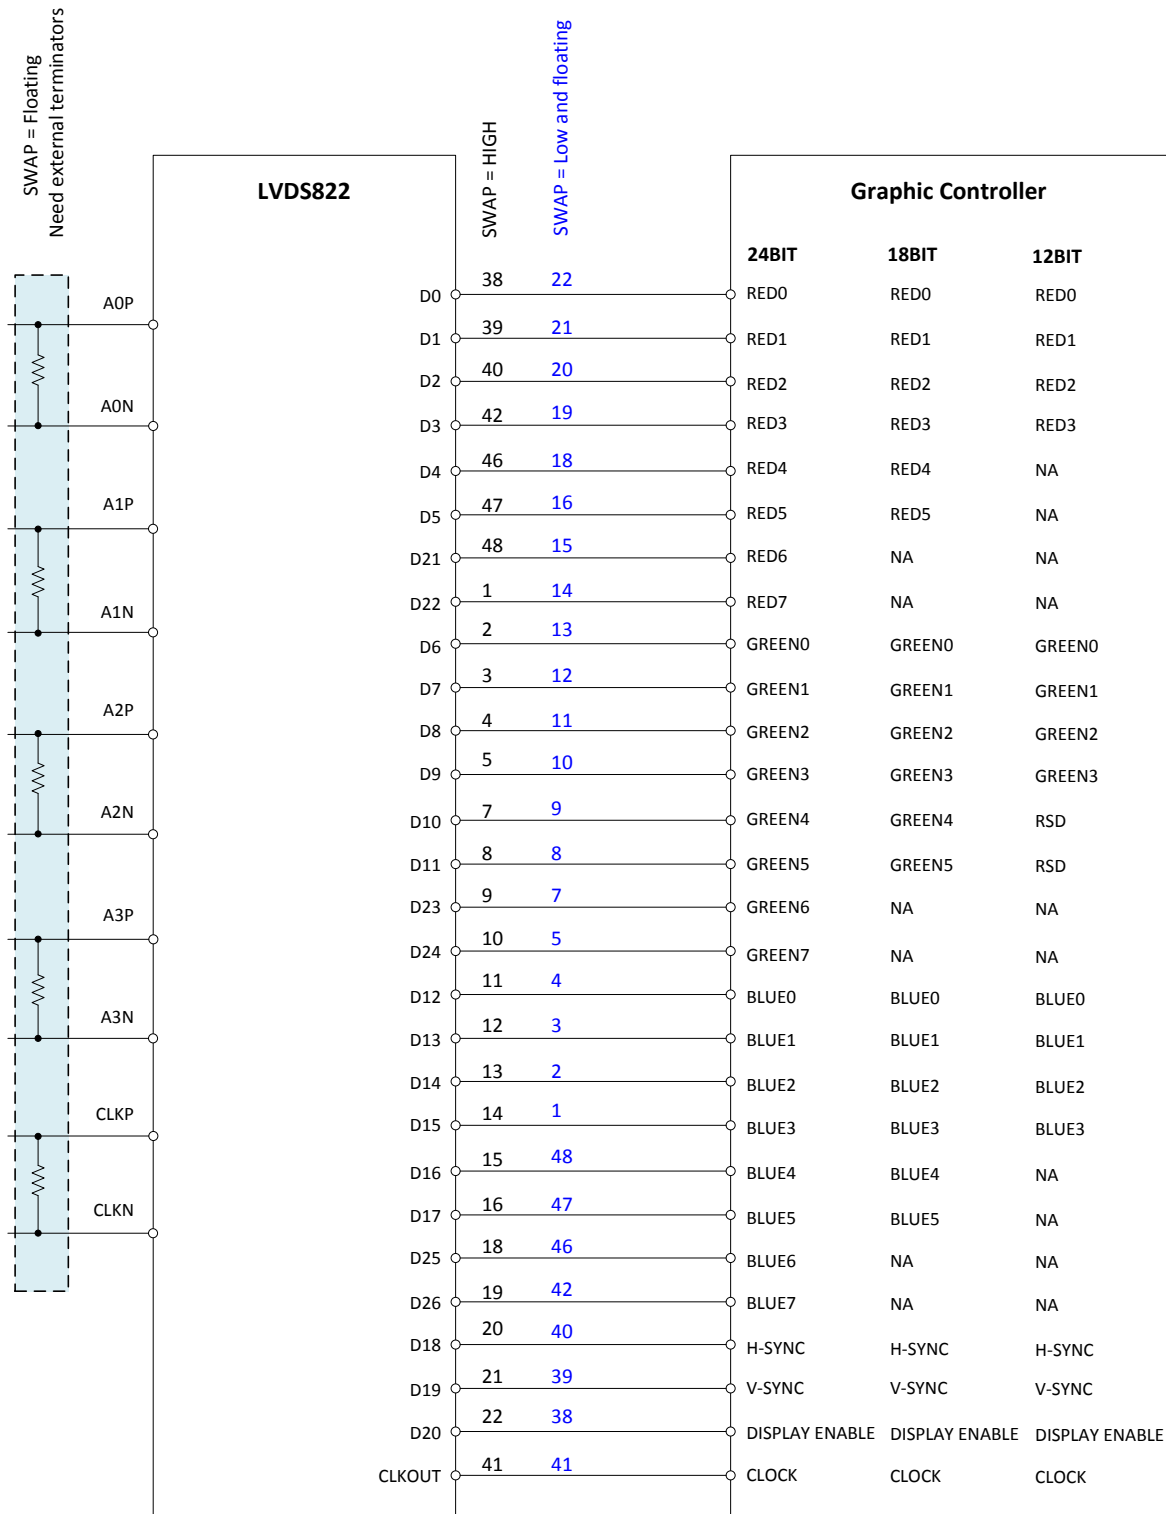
SWAP = Floating
Need external terminators

LVDS822

SWAP = HIGH

SWAP = Low and floating

Graphic Controller

24BIT 18BIT 12BIT

A0P
A0N
A1P
A1N
A2P
A2N
A3P
A3N
CLKP
CLKN

| | | | | | |
|---|---|---|---|---|---|
| D0 | 38 | 22 | RED0 | RED0 | RED0 |
| D1 | 39 | 21 | RED1 | RED1 | RED1 |
| D2 | 40 | 20 | RED2 | RED2 | RED2 |
| D3 | 42 | 19 | RED3 | RED3 | RED3 |
| D4 | 46 | 18 | RED4 | RED4 | NA |
| D5 | 47 | 16 | RED5 | RED5 | NA |
| D21 | 48 | 15 | RED6 | NA | NA |
| D22 | 1 | 14 | RED7 | NA | NA |
| D6 | 2 | 13 | GREEN0 | GREEN0 | GREEN0 |
| D7 | 3 | 12 | GREEN1 | GREEN1 | GREEN1 |
| D8 | 4 | 11 | GREEN2 | GREEN2 | GREEN2 |
| D9 | 5 | 10 | GREEN3 | GREEN3 | GREEN3 |
| D10 | 7 | 9 | GREEN4 | GREEN4 | RSD |
| D11 | 8 | 8 | GREEN5 | GREEN5 | RSD |
| D23 | 9 | 7 | GREEN6 | NA | NA |
| D24 | 10 | 5 | GREEN7 | NA | NA |
| D12 | 11 | 4 | BLUE0 | BLUE0 | BLUE0 |
| D13 | 12 | 3 | BLUE1 | BLUE1 | BLUE1 |
| D14 | 13 | 2 | BLUE2 | BLUE2 | BLUE2 |
| D15 | 14 | 1 | BLUE3 | BLUE3 | BLUE3 |
| D16 | 15 | 48 | BLUE4 | BLUE4 | NA |
| D17 | 16 | 47 | BLUE5 | BLUE5 | NA |
| D25 | 18 | 46 | BLUE6 | NA | NA |
| D26 | 19 | 42 | BLUE7 | NA | NA |
| D18 | 20 | 40 | H-SYNC | H-SYNC | H-SYNC |
| D19 | 21 | 39 | V-SYNC | V-SYNC | V-SYNC |
| D20 | 22 | 38 | DISPLAY ENABLE | DISPLAY ENABLE | DISPLAY ENABLE |
| CLKOUT | 41 | 41 | CLOCK | CLOCK | CLOCK |